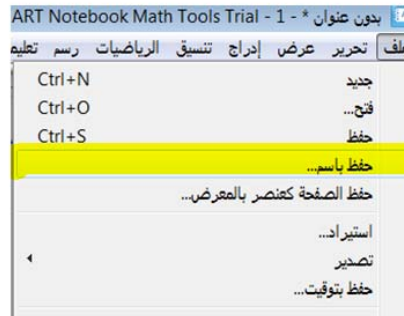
ART Notebook Math Tools Trial - 1 - * بدون عنوان

لف تحرير عرض إدراج تنسيق الرياضيات رسم تعليم

جديد Ctrl+N
فتح... Ctrl+O
حفظ Ctrl+S
حفظ باسم...
حفظ الصفحة كعنصر بالمعرض...
استيراد...
تصدير
حفظ بتوقيت...